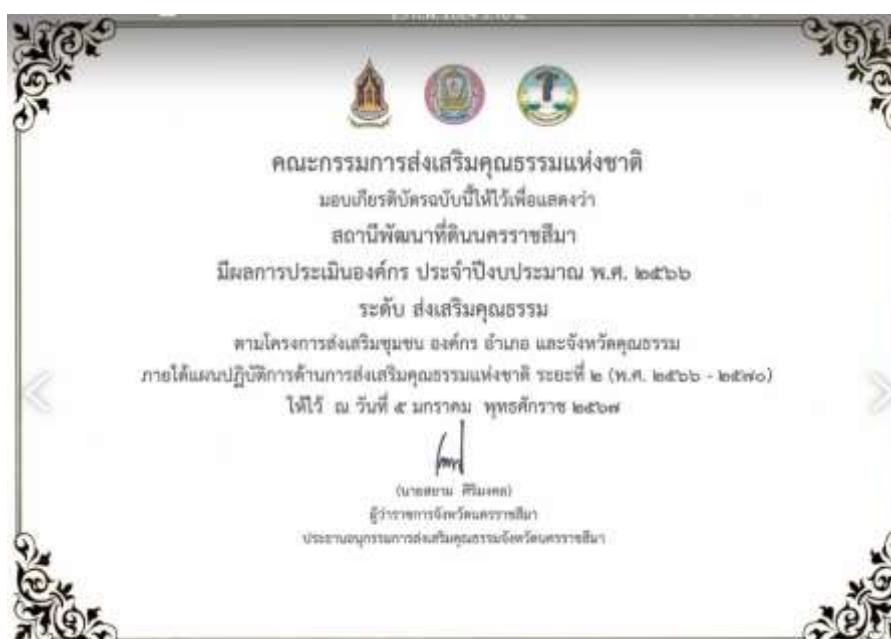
คณะกรรมการส่งเสริมคุณธรรมแห่งชาติ

มอบเกียรติบัตรฉบับนี้ให้ไว้เพื่อแสดงว่า

สถานีพัฒนาที่ดินนครราชสีมา

มีผลการประเมินองค์กร ประจำปีงบประมาณ พ.ศ. ๒๕๖๖

ระดับ ส่งเสริมคุณธรรม

ตามโครงการส่งเสริมชุมชน องค์กร อำเภอ และจังหวัดคุณธรรม

ภายใต้แผนปฏิบัติการด้านการส่งเสริมคุณธรรมแห่งชาติ ระยะที่ ๒ (พ.ศ. ๒๕๖๖ - ๒๕๗๐)

ให้ไว้ ณ วันที่ ๕ มกราคม พุทธศักราช ๒๕๖๗

(นายสยาม ศิริมงคล)

ผู้ว่าราชการจังหวัดนครราชสีมา

ประธานอนุกรรมการส่งเสริมคุณธรรมจังหวัดนครราชสีมา